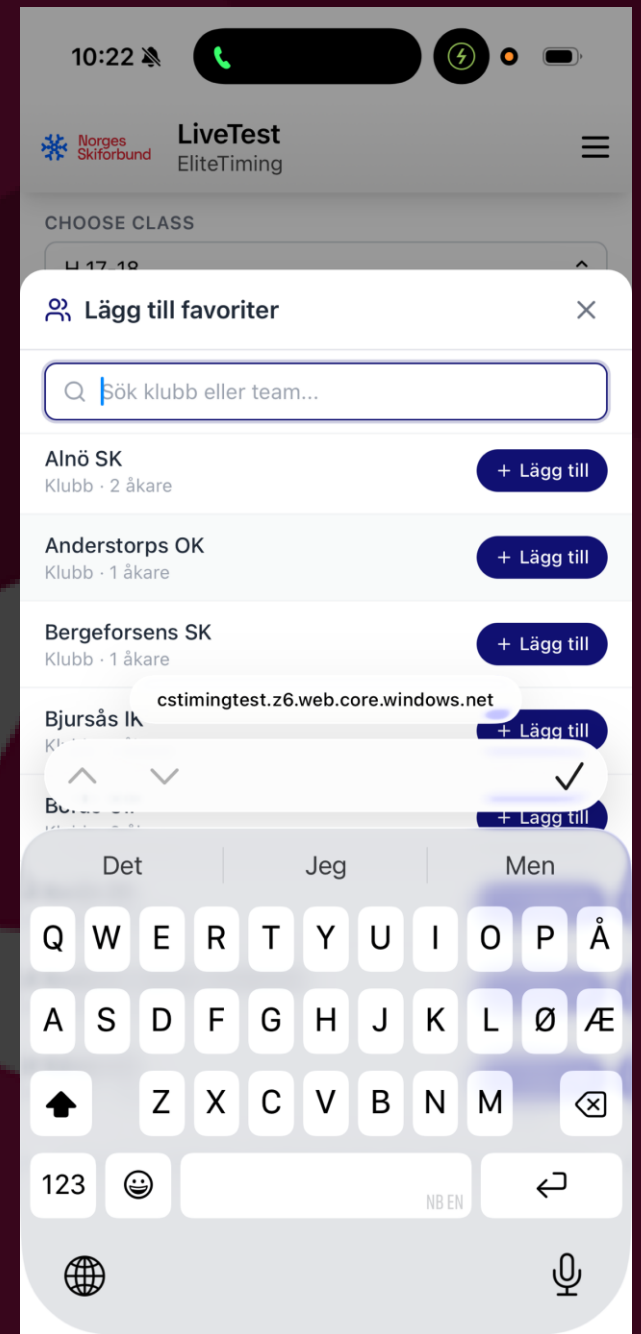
10:22

Norges Skiforbund

LiveTest
EliteTiming

CHOOSE CLASS

H 17-18

Lägg till favoriter

Sök klubb eller team...

Alnö SK
Klubb · 2 åkare
+ Lägg till

Anderstorps OK
Klubb · 1 åkare
+ Lägg till

Bergeforsens SK
Klubb · 1 åkare
+ Lägg till

Bjursås IK
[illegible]
+ Lägg till

cstimingtest.z6.web.core.windows.net

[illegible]
+ Lägg till

Det
Jeg
Men

Q W E R T Y U I O P Å
A S D F G H J K L Ø Æ
Z X C V B N M
123
NB EN